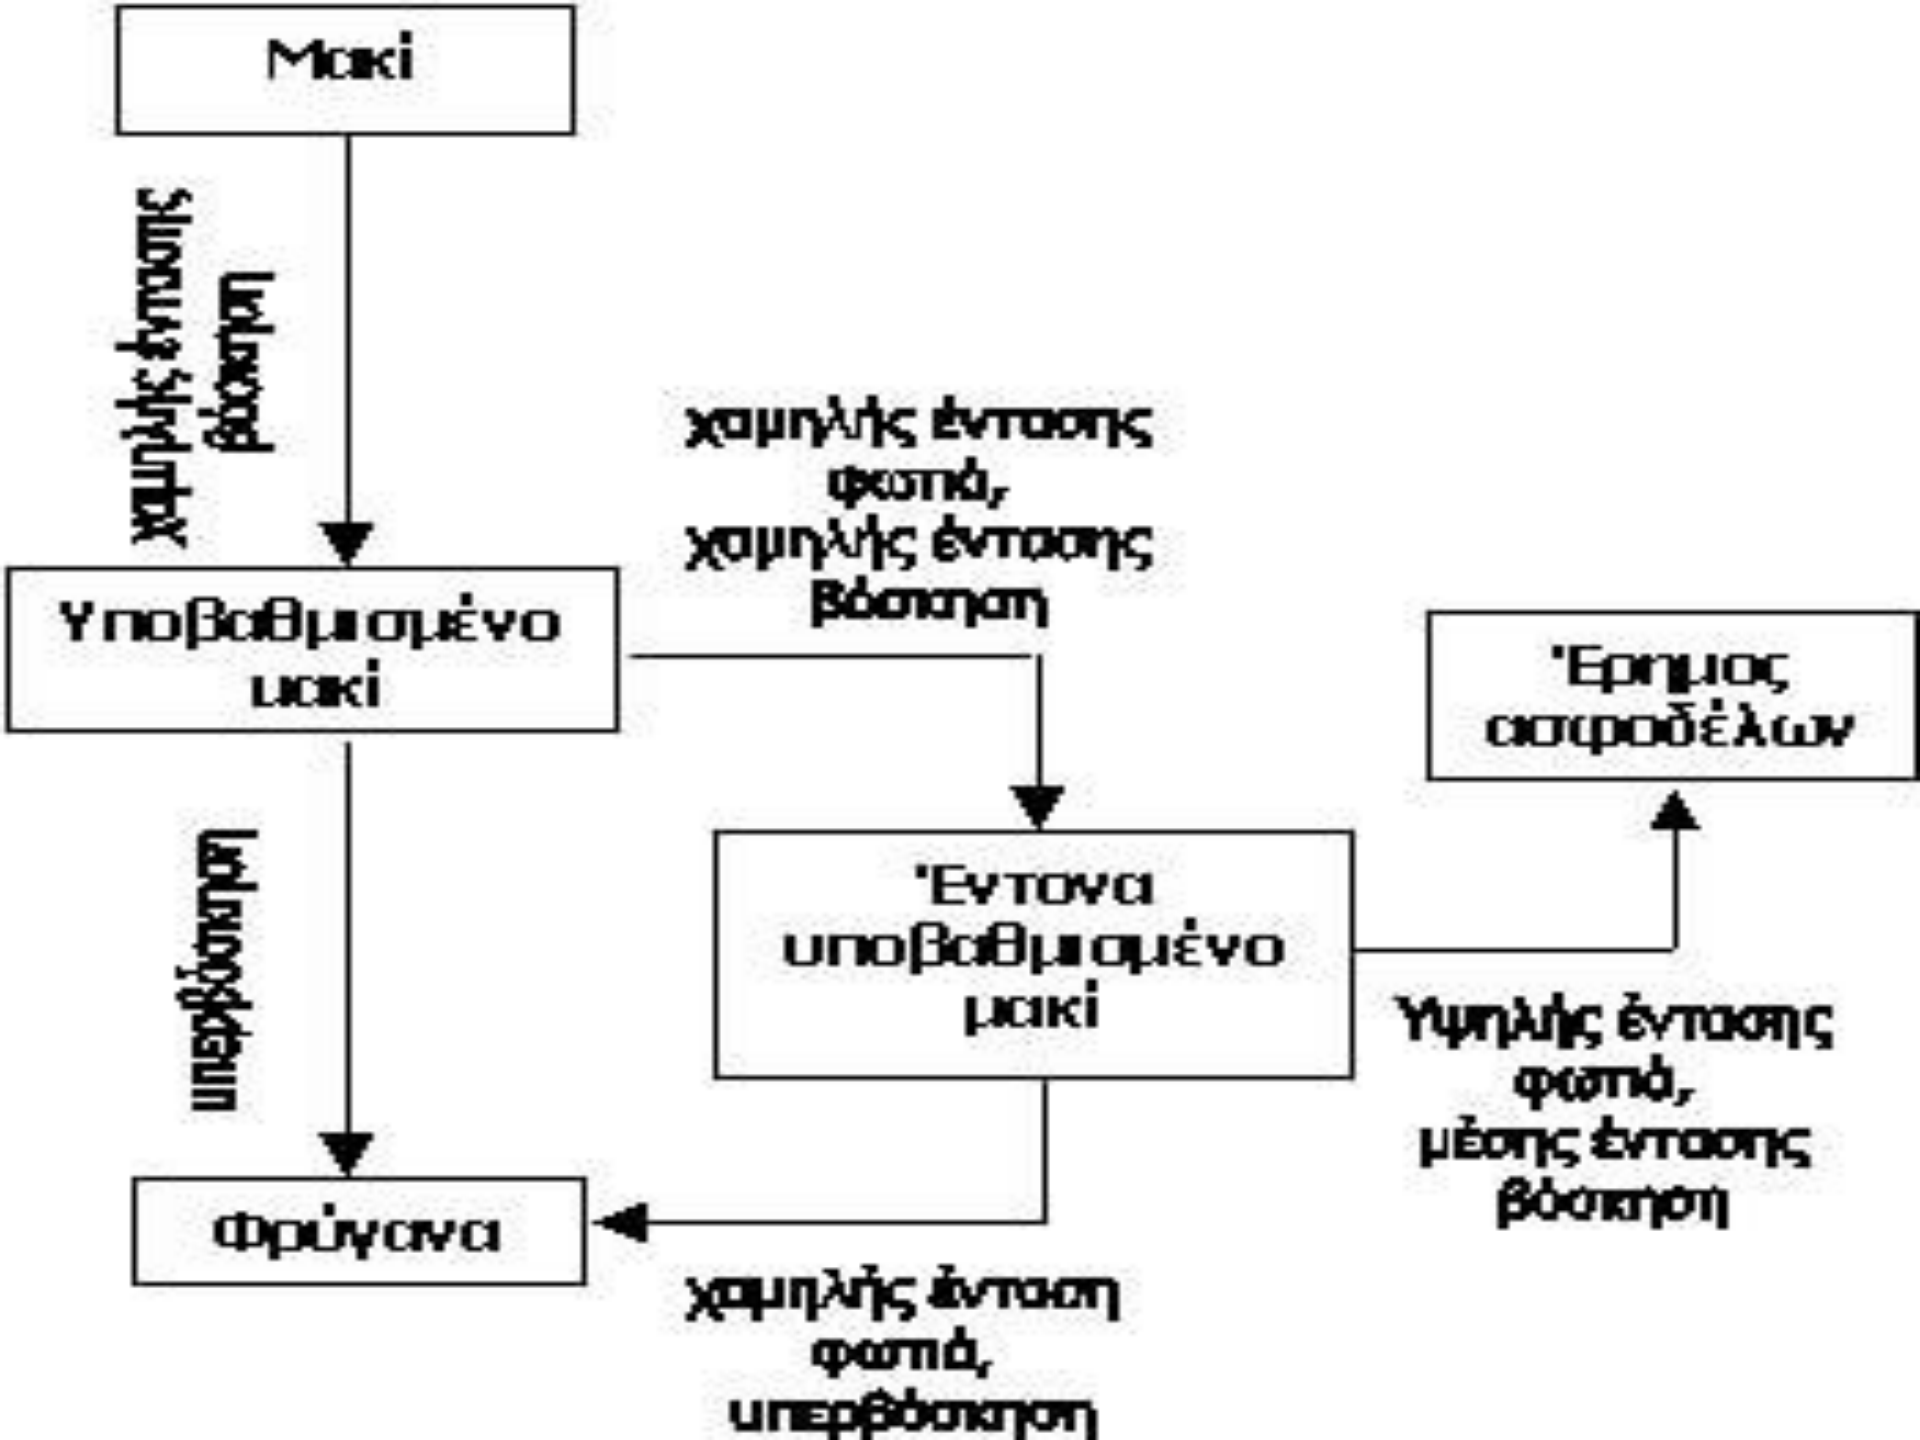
Μακί

χαμηλής έντασης βόσκηση

Υποβαθμισμένο μακί

χαμηλής έντασης φωτιά, χαμηλής έντασης βόσκηση

Έρημος ασφοδέλων

υπερβόσκηση

Έντονα υποβαθμισμένο μακί

Υψηλής έντασης φωτιά, μέσης έντασης βόσκηση

Φρύγανα

χαμηλής έντασηη φωτιά, υπερβόσκηση